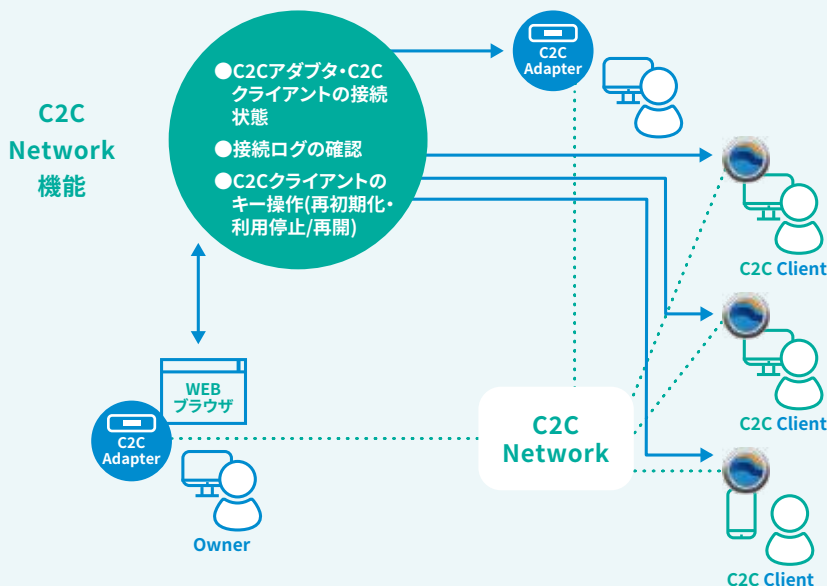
C2C Network 機能

●C2Cアダプタ・C2Cクライアントの接続状態

●接続ログの確認

●C2Cクライアントのキー操作(再初期化・利用停止/再開)

C2C Adapter

C2C Client

C2C Client

WEB ブラウザ

C2C Adapter

C2C Network

Owner

C2C Client